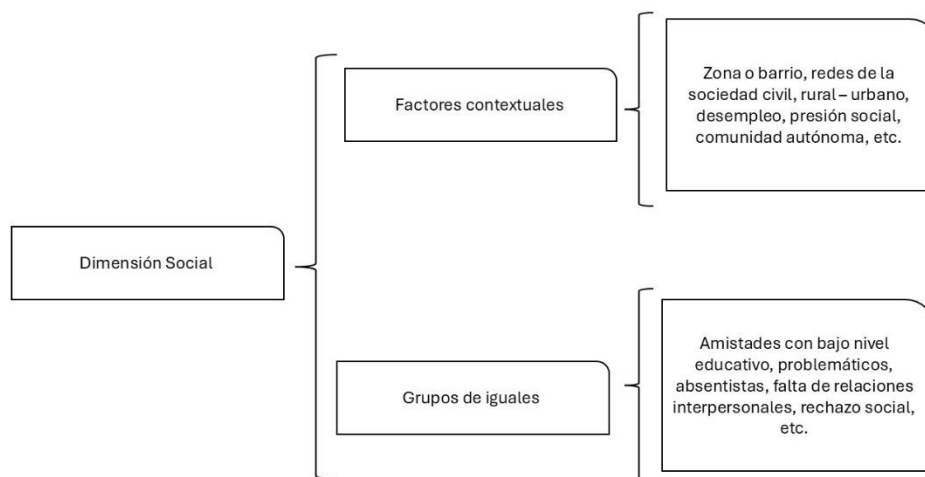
Dimensión Social

Factores contextuales

Zona o barrio, redes de la sociedad civil, rural – urbano, desempleo, presión social, comunidad autónoma, etc.

Grupos de iguales

Amistades con bajo nivel educativo, problemáticos, absentistas, falta de relaciones interpersonales, rechazo social, etc.